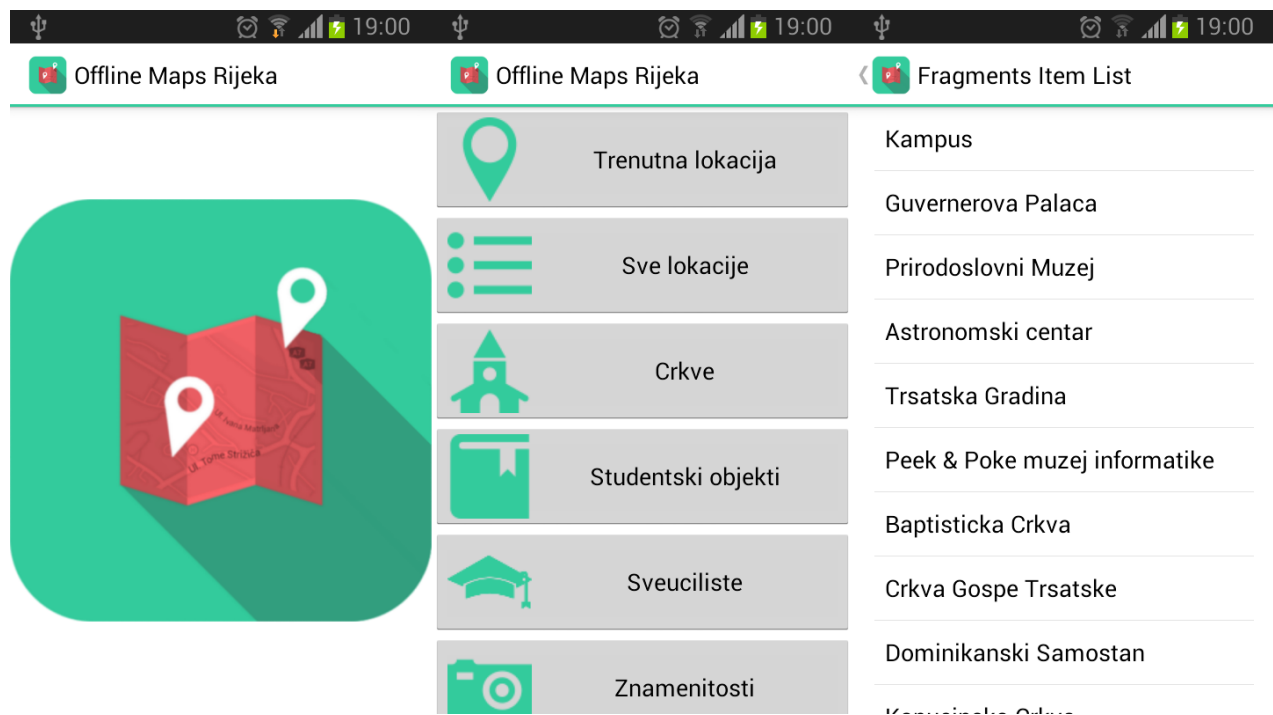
19:00

Offline Maps Rijeka

Ul. Ivana Matrlovića
Ul. Tome Strižića

19:00

Offline Maps Rijeka

Trenutna lokacija

Sve lokacije

Crkve

Studentski objekti

Sveuciliste

Znamenitosti

19:00

Fragments Item List

Kampus

Guvernerova Palaca

Prirodoslovni Muzej

Astronomski centar

Trsatska Gradina

Peek & Poke muzej informatike

Baptisticka Crkva

Crkva Gospe Trsatske

Dominikanski Samostan

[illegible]